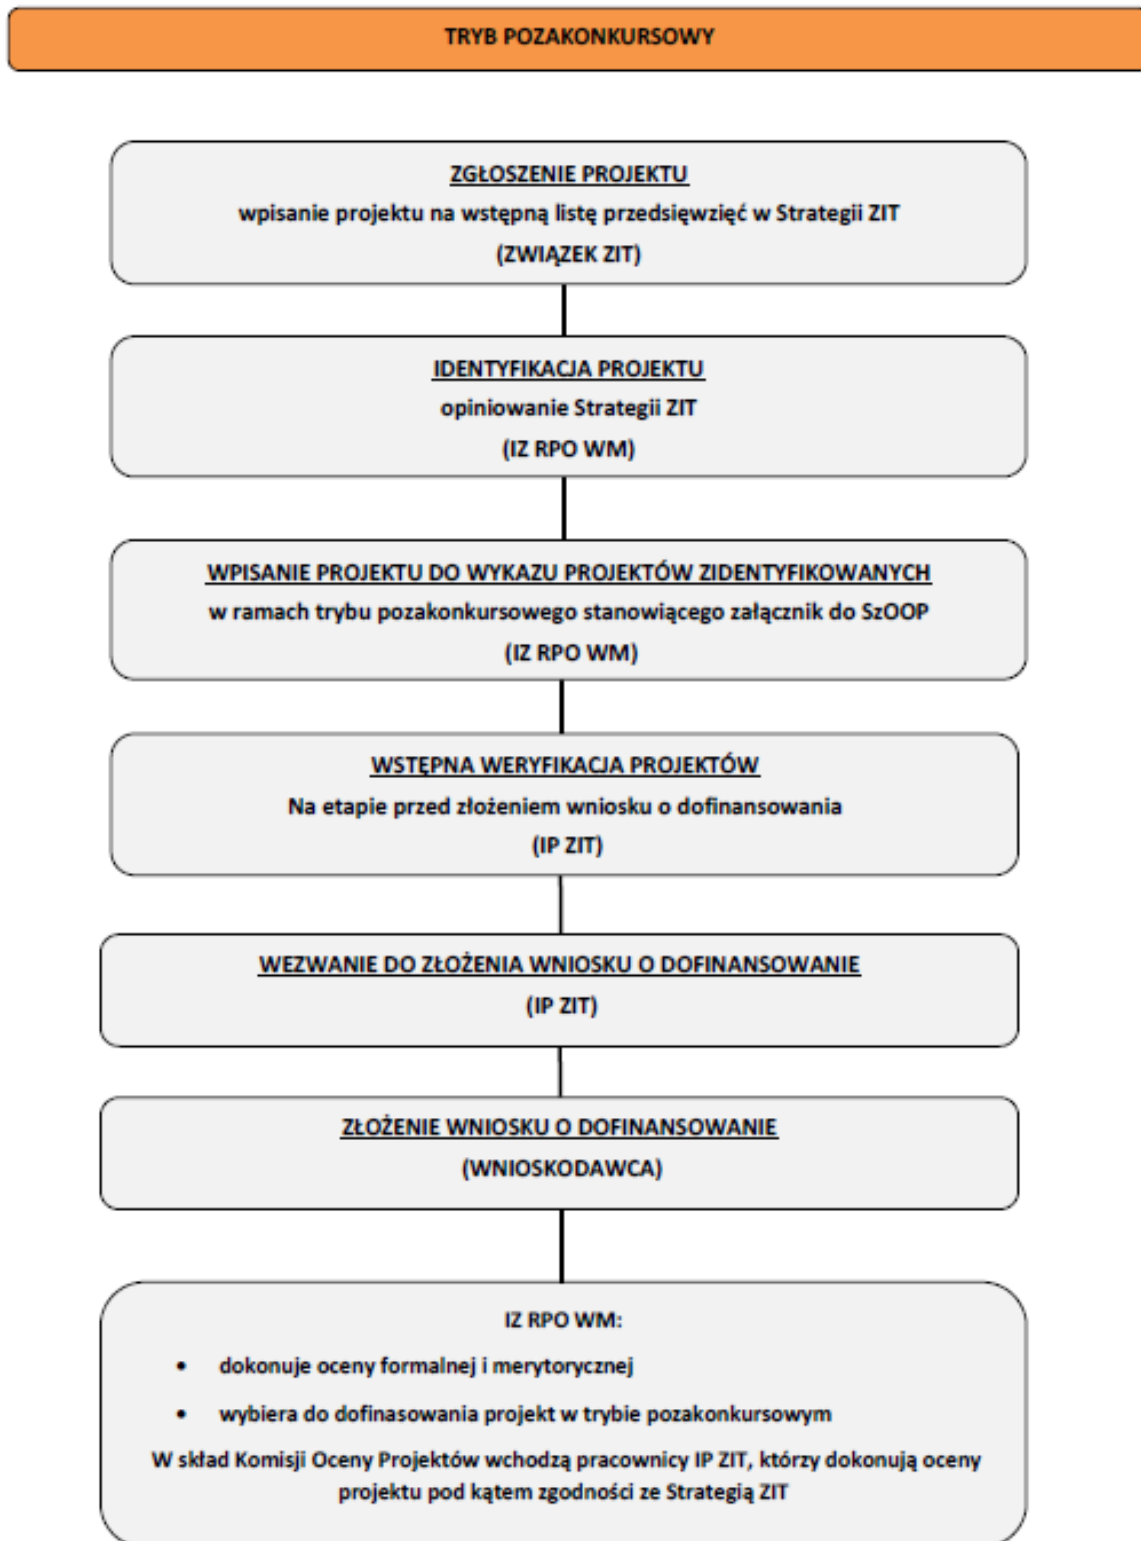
TRYB POZAKONKURSOWY

ZGŁOSZENIE PROJEKTU
wpisanie projektu na wstępną listę przedsięwzięć w Strategii ZIT
(ZWIĄZEK ZIT)

IDENTYFIKACJA PROJEKTU
opiniowanie Strategii ZIT
(IZ RPO WM)

WPISANIE PROJEKTU DO WYKAZU PROJEKTÓW ZIDENTYFIKOWANYCH
w ramach trybu pozakonkursowego stanowiącego załącznik do SzOOP
(IZ RPO WM)

WSTĘPNA WERYFIKACJA PROJEKTÓW
Na etapie przed złożeniem wniosku o dofinansowania
(IP ZIT)

WEZWANIE DO ZŁOŻENIA WNIOSKU O DOFINANSOWANIE
(IP ZIT)

ZŁOŻENIE WNIOSKU O DOFINANSOWANIE
(WNIOSKODAWCA)

IZ RPO WM:
• dokonuje oceny formalnej i merytorycznej
• wybiera do dofinasowania projekt w trybie pozakonkursowym
W skład Komisji Oceny Projektów wchodzą pracownicy IP ZIT, którzy dokonują oceny projektu pod kątem zgodności ze Strategią ZIT